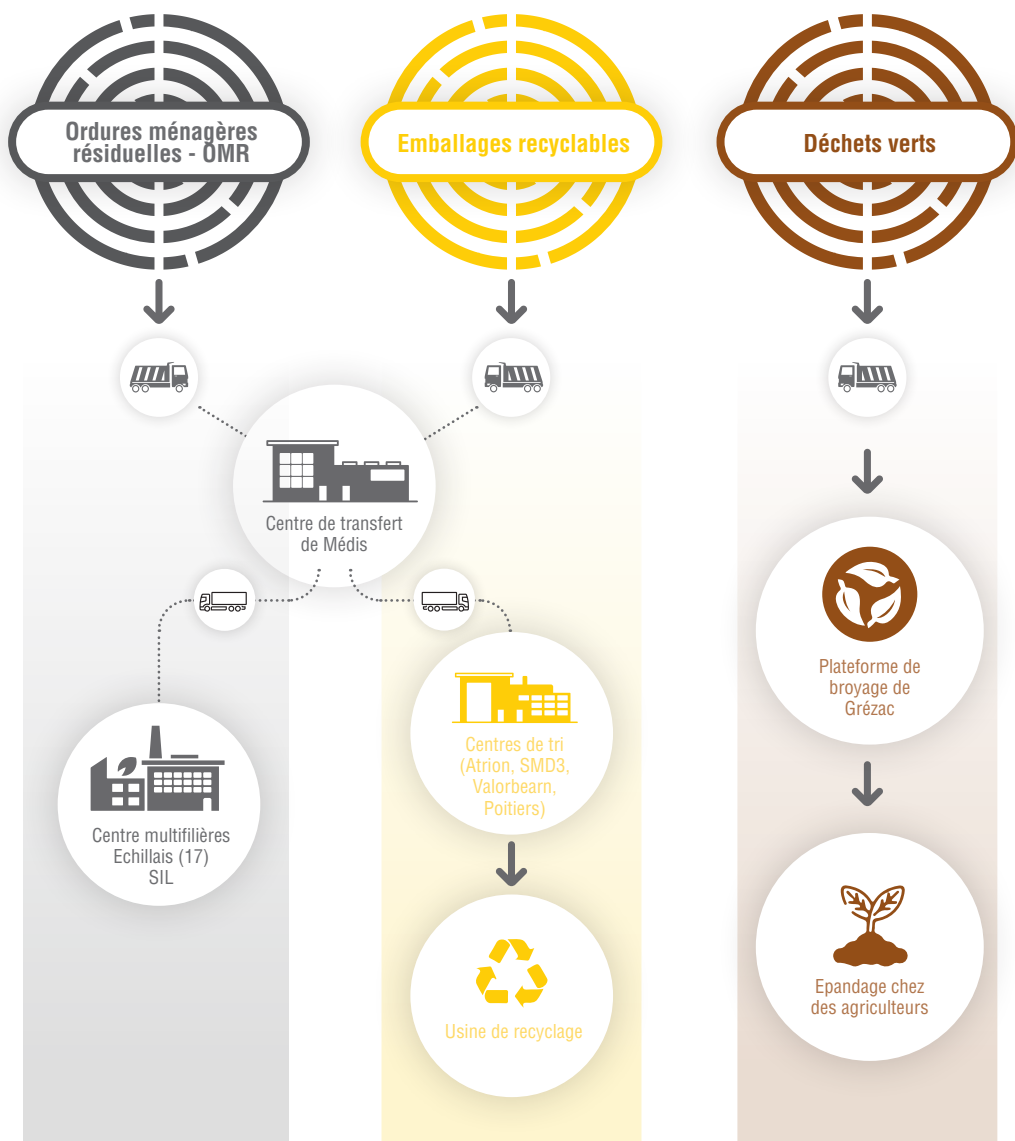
Ordures ménagères résiduelles - OMR

Emballages recyclables

Déchets verts

Centre de transfert de Médis

Centre multifilières Echillais (17) SIL

Centres de tri (Atrion, SMD3, Valorbearn, Poitiers)

Usine de recyclage

Plateforme de broyage de Grézac

Epandage chez des agriculteurs